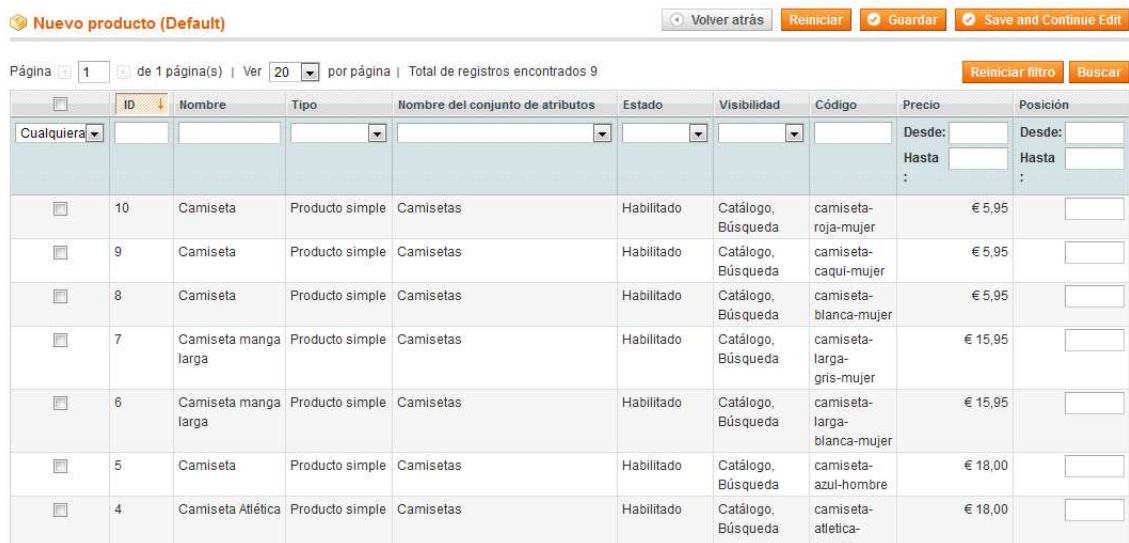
Nuevo producto (Default)

Volver atrás | Reiniciar | Guardar | Save and Continue Edit

Página 1 de 1 página(s) | Ver 20 por página | Total de registros encontrados 9

Reiniciar filtro | Buscar

| | ID | Nombre | Tipo | Nombre del conjunto de atributos | Estado | Visibilidad | Código | Precio | Posición |
|---|---|---|---|---|---|---|---|---|---|
| Cualquiera | | | | | | | | Desde: Hasta : | Desde: Hasta : |
| | 10 | Camiseta | Producto simple | Camisetas | Habilitado | Catálogo, Búsqueda | camiseta-roja-mujer | € 5,95 | |
| | 9 | Camiseta | Producto simple | Camisetas | Habilitado | Catálogo, Búsqueda | camiseta-caqui-mujer | € 5,95 | |
| | 8 | Camiseta | Producto simple | Camisetas | Habilitado | Catálogo, Búsqueda | camiseta-blanca-mujer | € 5,95 | |
| | 7 | Camiseta manga larga | Producto simple | Camisetas | Habilitado | Catálogo, Búsqueda | camiseta-larga-gris-mujer | € 15,95 | |
| | 6 | Camiseta manga larga | Producto simple | Camisetas | Habilitado | Catálogo, Búsqueda | camiseta-larga-blanca-mujer | € 15,95 | |
| | 5 | Camiseta | Producto simple | Camisetas | Habilitado | Catálogo, Búsqueda | camiseta-azul-hombre | € 18,00 | |
| | 4 | Camiseta Atlética | Producto simple | Camisetas | Habilitado | Catálogo, Búsqueda | camiseta-atletica- | € 18,00 | |